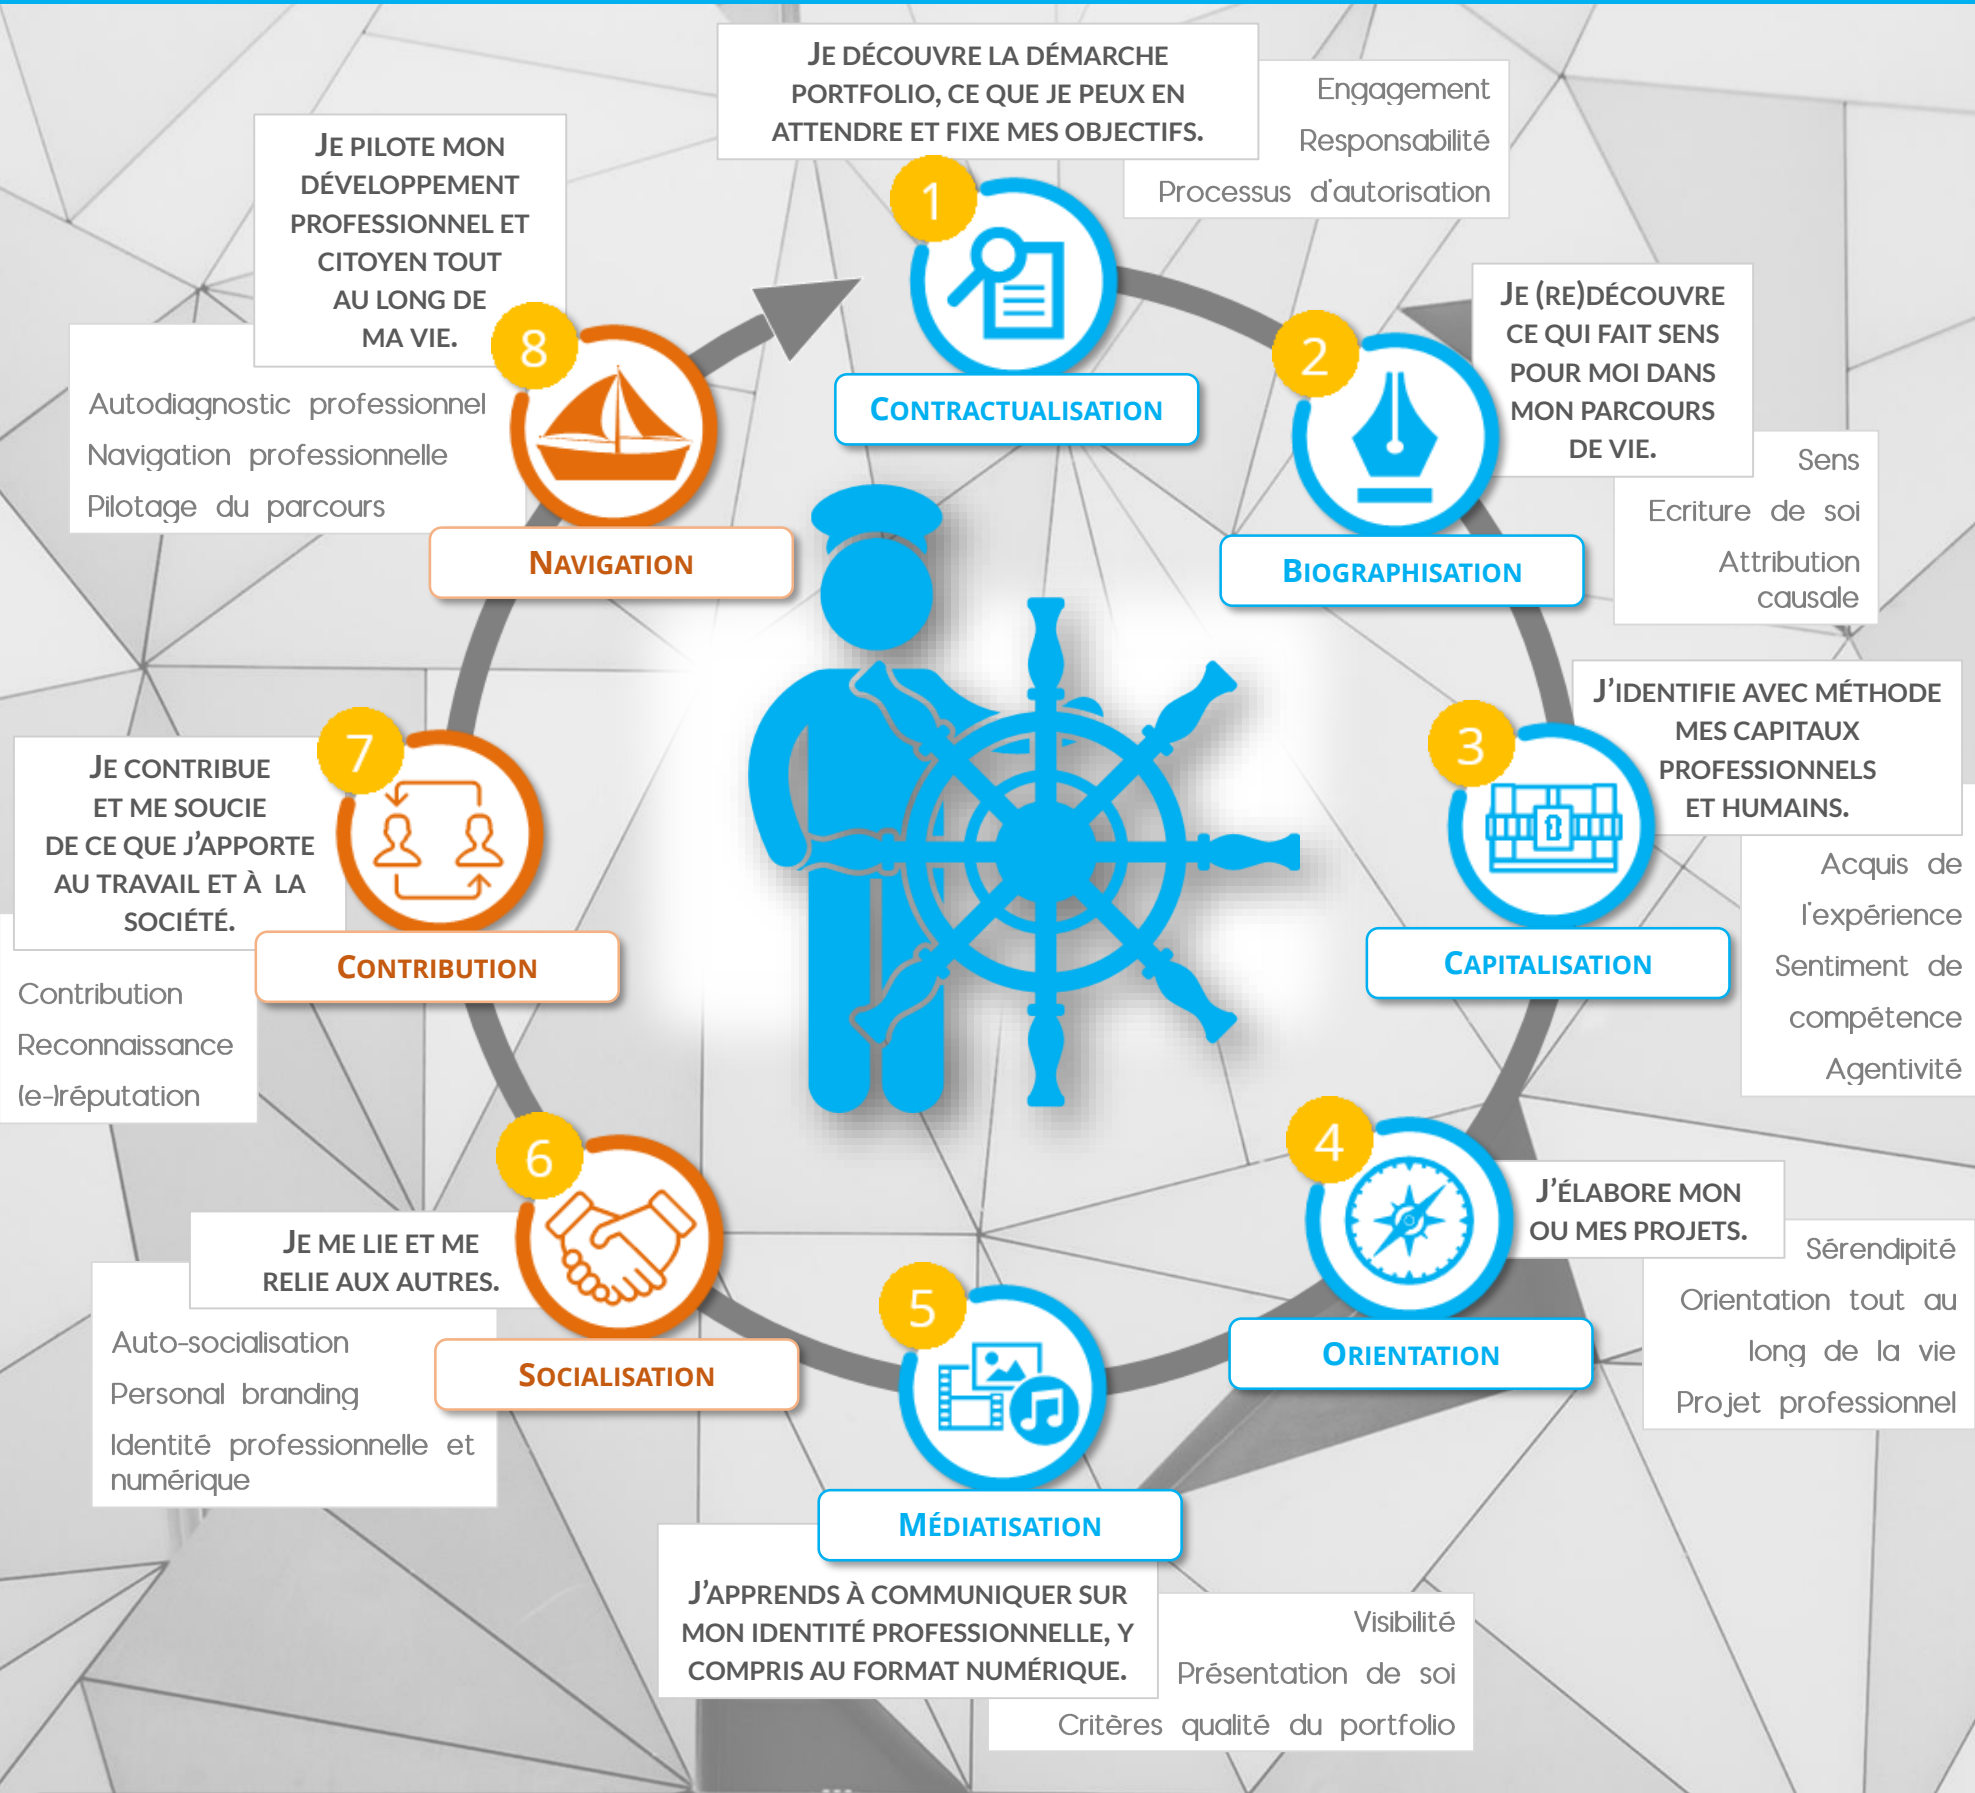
JE DÉCOUVRE LA DÉMARCHE PORTFOLIO, CE QUE JE PEUX EN ATTENDRE ET FIXE MES OBJECTIFS.

Engagement
Responsabilité
Processus d'autorisation

1
CONTRACTUALISATION

JE (RE)DÉCOUVRE CE QUI FAIT SENS POUR MOI DANS MON PARCOURS DE VIE.

Sens
Ecriture de soi
Attribution causale

2
BIOGRAPHISATION

J'IDENTIFIE AVEC MÉTHODE MES CAPITAUX PROFESSIONNELS ET HUMAINS.

Acquis de l'expérience
Sentiment de compétence
Agentivité

3
CAPITALISATION

J'ÉLABORE MON OU MES PROJETS.

Sérendipité
Orientation tout au long de la vie
Projet professionnel

4
ORIENTATION

5
MÉDIATISATION

J'APPRENDS À COMMUNIQUER SUR MON IDENTITÉ PROFESSIONNELLE, Y COMPRIS AU FORMAT NUMÉRIQUE.

Visibilité
Présentation de soi
Critères qualité du portfolio

6
JE ME LIE ET ME RELIE AUX AUTRES.

Auto-socialisation
Personal branding
Identité professionnelle et numérique

SOCIALISATION

7
JE CONTRIBUE ET ME SOUCIE DE CE QUE J'APPORTE AU TRAVAIL ET À LA SOCIÉTÉ.

CONTRIBUTION

Contribution
Reconnaissance
(e-)réputation

JE PILOTE MON DÉVELOPPEMENT PROFESSIONNEL ET CITOYEN TOUT AU LONG DE MA VIE.

8

Autodiagnostic professionnel
Navigation professionnelle
Pilotage du parcours

NAVIGATION